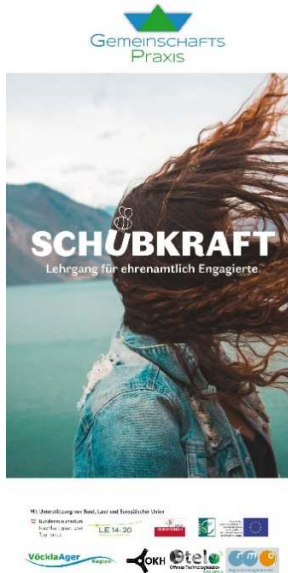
GemeinschaftsPraxis

SCHUBKRAFT
Lehrgang für ehrenamtlich Engagierte

Mit Unterstützung von Bund, Land und Europäischer Union
Bundesministerium Landwirtschaft, Regionen und Tourismus
LE 14-20
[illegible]
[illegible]

VöcklaAger Region
OKH
Otelo Offenes Technologielabor
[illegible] Regionalmanagement